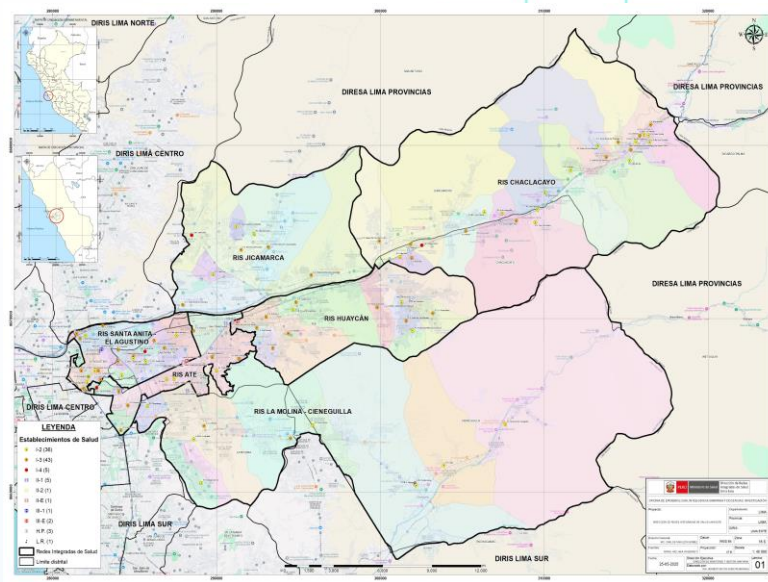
DIRIS LIMA NORTE

DIRESA LIMA PROVINCIAS

DIRESA LIMA PROVINCIAS

DIRIS LIMA CENTRO

RIS CHACLACAYO

RIS JICAMARCA

DIRESA LIMA PROVINCIAS

RIS HUAYCÁN

RIS SANTA ANITA - EL AGUSTINO

RIS ATE

DIRIS LIMA CENTRO

RIS LA MOLINA - CIENEGUILLA

LEYENDA

Establecimientos de Salud

I-2 (38)

I-3 (43)

I-4 (5)

II-1 (5)

II-2 (1)

II-E (1)

III-1 (1)

III-E (2)

H-P (3)

L.R. (1)

Redes Integradas de Salud

Límite distrital

DIRIS LIMA SUR

DIRIS LIMA SUR

N

01